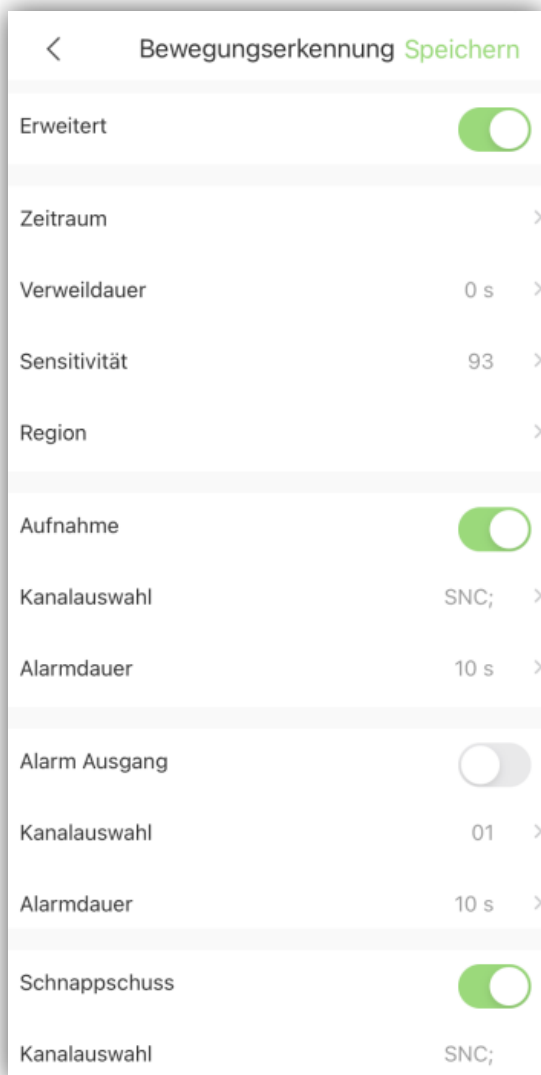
<
Bewegungserkennung Speichern

Erweitert

Zeitraum

Verweildauer 0 s

Sensitivität 93

Region

Aufnahme

Kanalauswahl SNC;

Alarmdauer 10 s

Alarm Ausgang

Kanalauswahl 01

Alarmdauer 10 s

Schnappschuss

Kanalauswahl SNC;